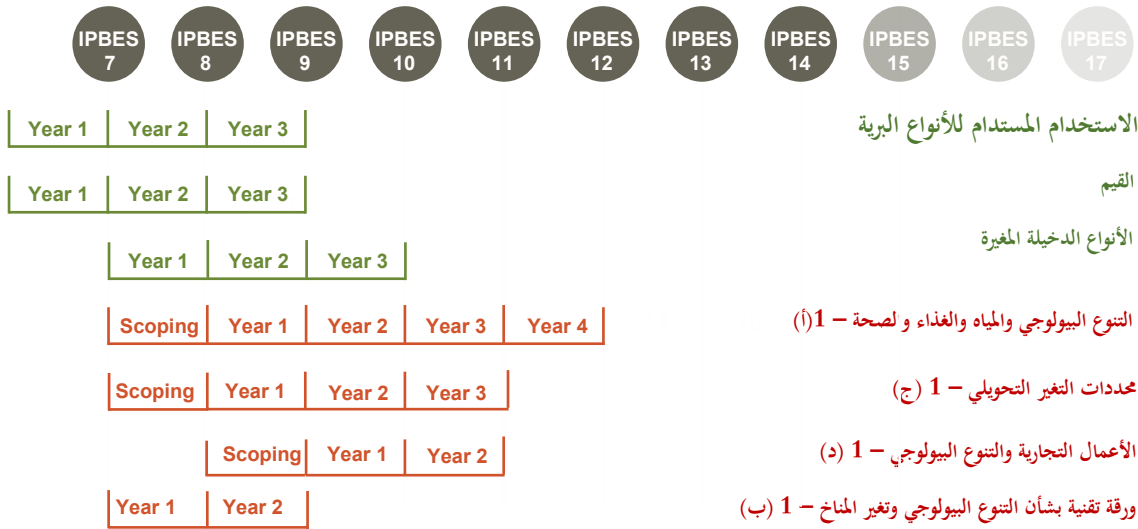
IPBES 7 IPBES 8 IPBES 9 IPBES 10 IPBES 11 IPBES 12 IPBES 13 IPBES 14 IPBES 15 IPBES 16 IPBES 17

الاستخدام المستدام للأنواع البرية
Year 1 Year 2 Year 3

القيم
Year 1 Year 2 Year 3

الأنواع الدخيلة المغيرة
Year 1 Year 2 Year 3

التنوع البيولوجي والمياه والغذاء ولصحة – 1(أ)
Scoping Year 1 Year 2 Year 3 Year 4

محددات التغير التحويلي – 1 (ج)
Scoping Year 1 Year 2 Year 3

الأعمال التجارية والتنوع البيولوجي – 1 (د)
Scoping Year 1 Year 2

ورقة تقنية بشأن التنوع البيولوجي وتغير المناخ – 1 (ب)
Year 1 Year 2